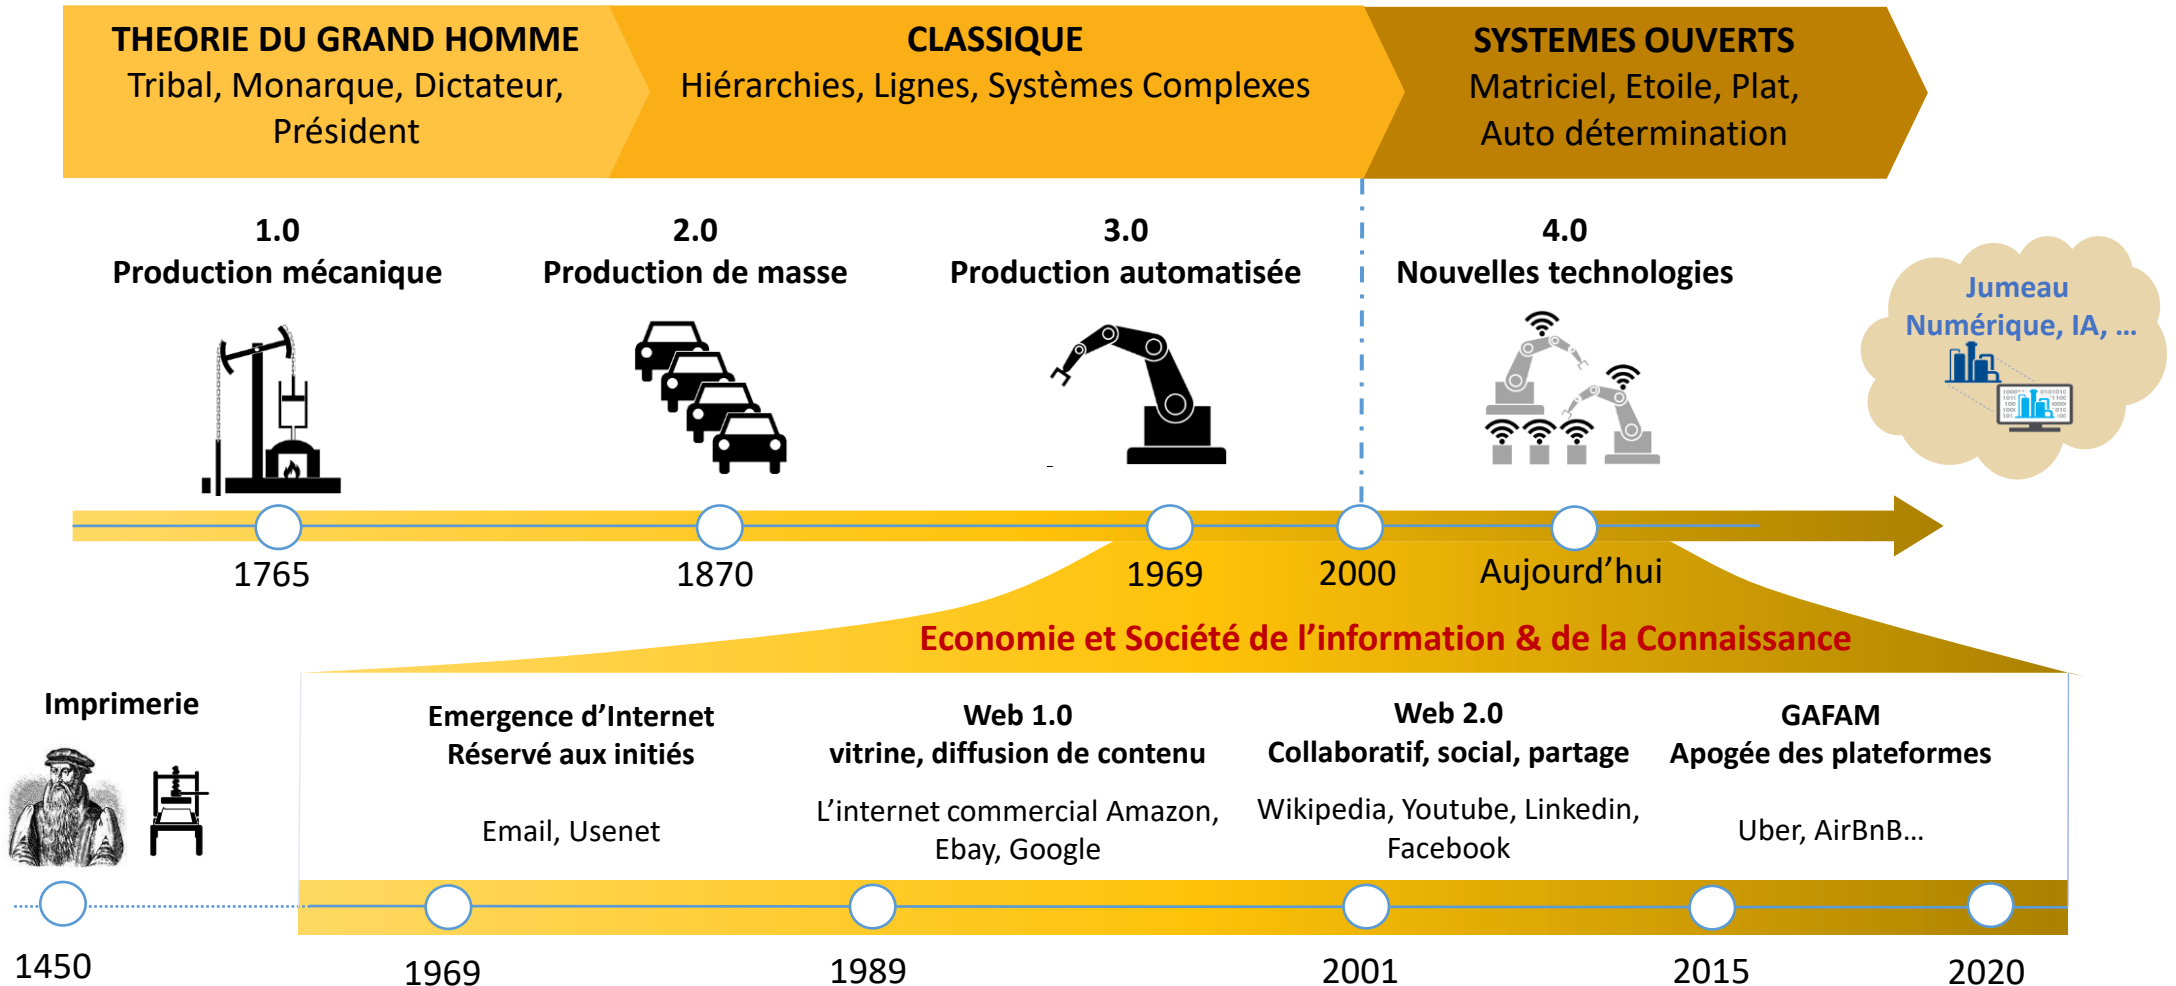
THEORIE DU GRAND HOMME
Tribal, Monarque, Dictateur, Président

CLASSIQUE
Hiérarchies, Lignes, Systèmes Complexes

SYSTEMES OUVERTS
Matriciel, Etoile, Plat, Auto détermination

1.0
Production mécanique

2.0
Production de masse

3.0
Production automatisée

4.0
Nouvelles technologies

Jumeau Numérique, IA, …

1765

1870

1969

2000

Aujourd'hui

Economie et Société de l'information & de la Connaissance

Imprimerie

Emergence d'Internet
Réservé aux initiés

Email, Usenet

Web 1.0
vitrine, diffusion de contenu

L'internet commercial Amazon, Ebay, Google

Web 2.0
Collaboratif, social, partage

Wikipedia, Youtube, Linkedin, Facebook

GAFAM
Apogée des plateformes

Uber, AirBnB…

1450

1969

1989

2001

2015

2020